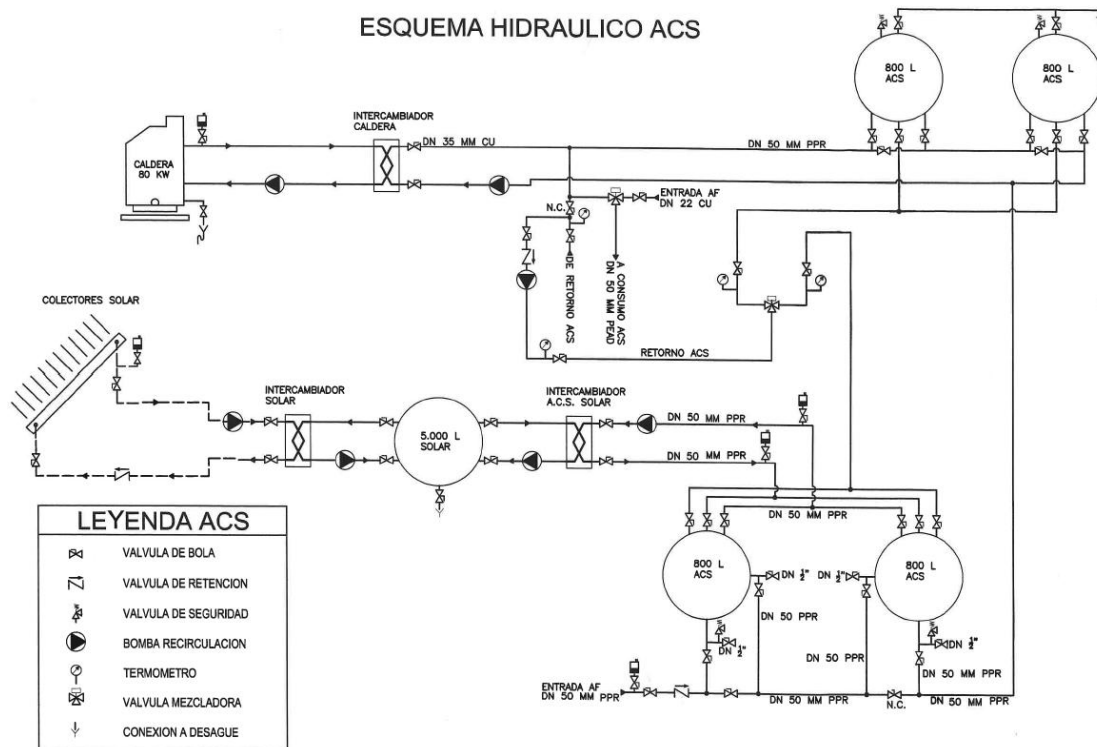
ESQUEMA HIDRAULICO ACS

800 L
ACS

800 L
ACS

INTERCAMBIADOR
CALDERA

DN 35 MM CU

DN 50 MM PPR

CALDERA
80 KW

ENTRADA AF
DN 22 CU

N.C.

DE RETORNO ACS

A CONSUMO ACS
DN 50 MM PEAD

RETORNO ACS

COLECTORES SOLAR

INTERCAMBIADOR
SOLAR

5.000 L
SOLAR

INTERCAMBIADOR
A.C.S. SOLAR

DN 50 MM PPR

DN 50 MM PPR

DN 50 MM PPR

LEYENDA ACS

VALVULA DE BOLA

VALVULA DE RETENCION

VALVULA DE SEGURIDAD

BOMBA RECIRCULACION

TERMOMETRO

VALVULA MEZCLADORA

CONEXION A DESAGUE

800 L
ACS

DN $\frac{1}{2}$"

DN $\frac{1}{2}$"

800 L
ACS

DN 50 PPR

DN $\frac{1}{2}$"

DN $\frac{1}{2}$"

DN 50 PPR

DN 50 MM PPR

ENTRADA AF
DN 50 MM PPR

DN 50 MM PPR

N.C.

DN 50 MM PPR